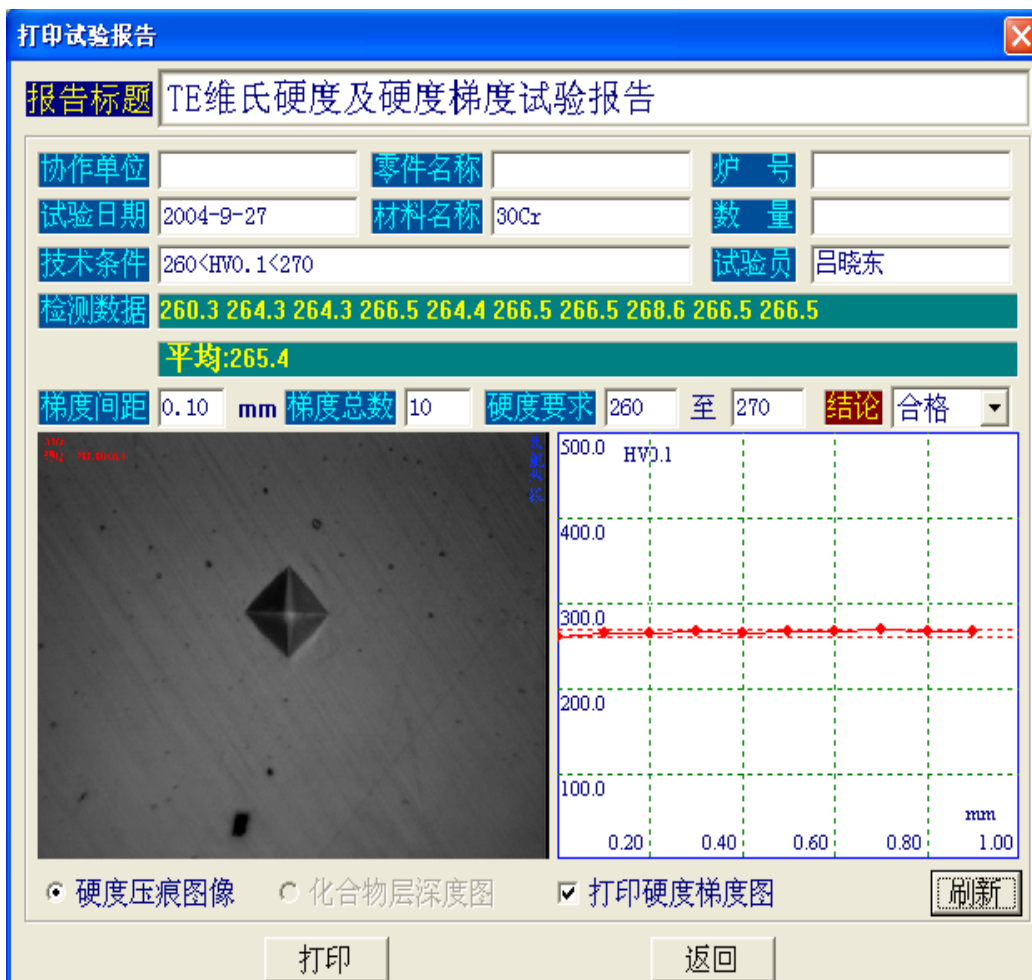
打印试验报告

报告标题 TE维氏硬度及硬度梯度试验报告

协作单位
零件名称
炉　号
试验日期 2004-9-27
材料名称 30Cr
数　量
技术条件 260<HV0.1<270
试验员 吕晓东
检测数据 260.3 264.3 264.3 266.5 264.4 266.5 266.5 268.6 266.5 266.5
平均:265.4

梯度间距 0.10 mm 梯度总数 10 硬度要求 260 至 270 结论 合格

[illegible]

500.0 HV0.1
400.0
300.0
200.0
100.0
mm
0.20 0.40 0.60 0.80 1.00

硬度压痕图像 化合物层深度图 打印硬度梯度图 刷新

打印 返回